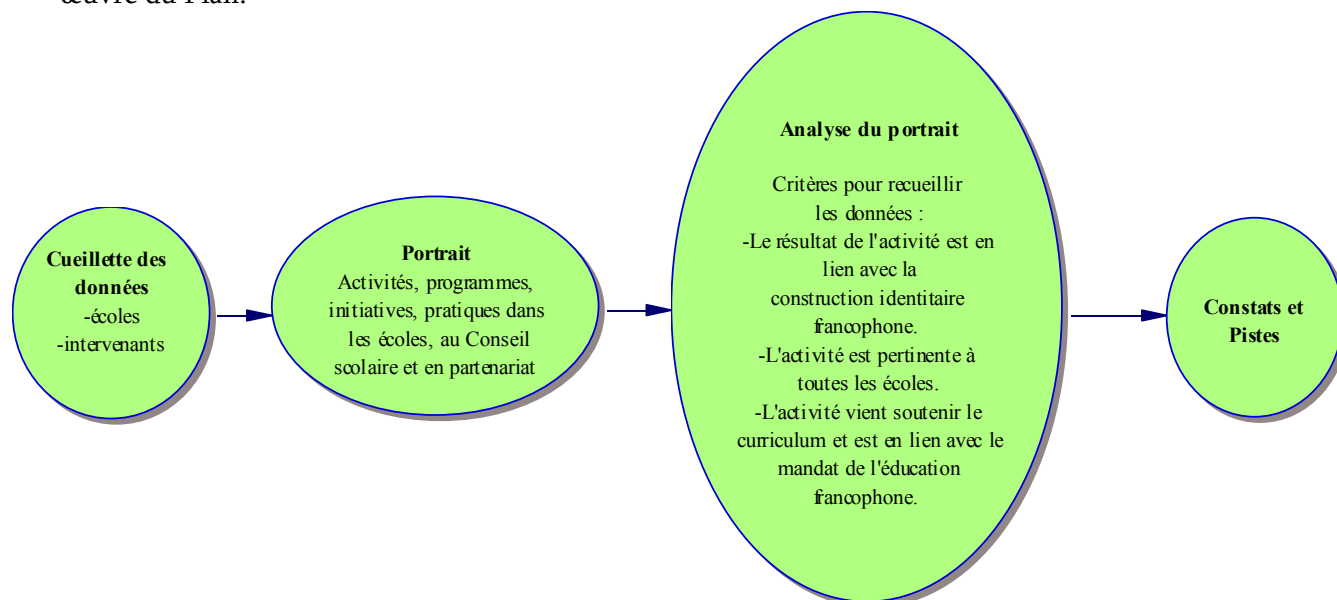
œuvre du Plan.

**Cueillette des données**
-écoles
-intervenants

**Portrait**
Activités, programmes, initiatives, pratiques dans les écoles, au Conseil scolaire et en partenariat

**Analyse du portrait**

Critères pour recueillir les données :
-Le résultat de l'activité est en lien avec la construction identitaire francophone.
-L'activité est pertinente à toutes les écoles.
-L'activité vient soutenir le curriculum et est en lien avec le mandat de l'éducation francophone.

**Constats et Pistes**